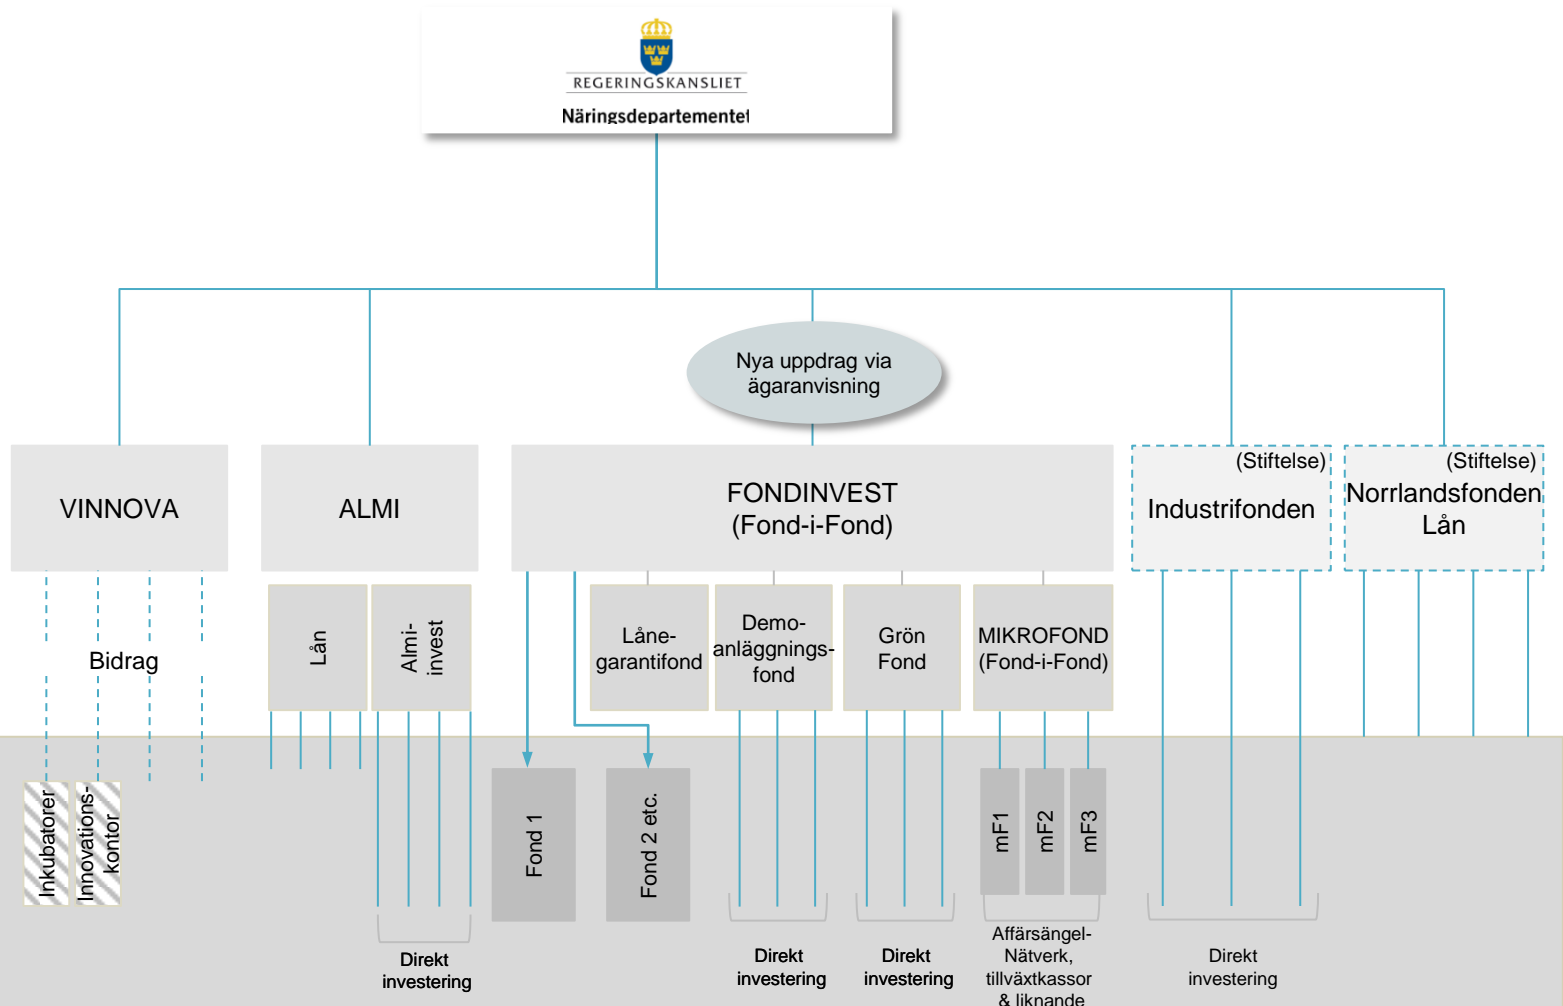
REGERINGSKANSLIET
Näringsdepartementet

Nya uppdrag via ägaranvisning

VINNOVA

ALMI

FONDINVEST
(Fond-i-Fond)

(Stiftelse)
Industrifonden

(Stiftelse)
Norrlandsfonden
Lån

Bidrag

Lån

Alminvest

Lånegarantifond

Demoanläggningsfond

Grön Fond

MIKROFOND
(Fond-i-Fond)

Inkubatorer

Innovationskontor

Fond 1

Fond 2 etc.

mF1

mF2

mF3

Direkt investering

Direkt investering

Direkt investering

Affärsängel-Nätverk, tillväxtkassor & liknande

Direkt investering